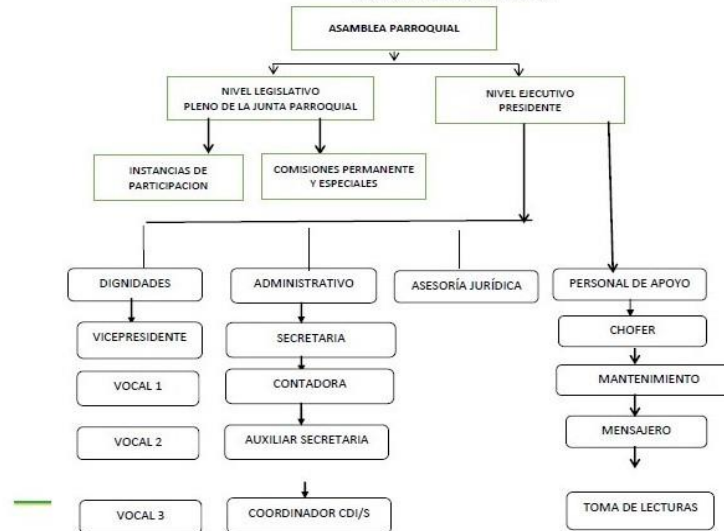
ASAMBLEA PARROQUIAL

NIVEL LEGISLATIVO
PLENO DE LA JUNTA PARROQUIAL

NIVEL EJECUTIVO
PRESIDENTE

INSTANCIAS DE PARTICIPACION

COMISIONES PERMANENTE Y ESPECIALES

DIGNIDADES

VICEPRESIDENTE

VOCAL 1

VOCAL 2

VOCAL 3

ADMINISTRATIVO

SECRETARIA

CONTADORA

AUXILIAR SECRETARIA

COORDINADOR CDI/S

ASESORÍA JURÍDICA

PERSONAL DE APOYO

CHOFER

MANTENIMIENTO

MENSAJERO

TOMA DE LECTURAS